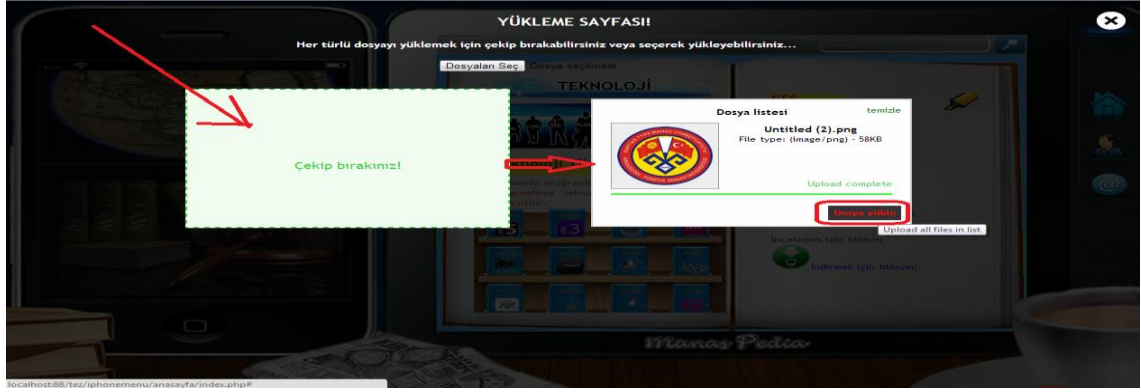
YÜKLEME SAYFASI!

Her türlü dosyayı yüklemek için çekip bırakabilirsiniz veya seçerek yükleyebilirsiniz...

Dosyaları Seç Dosya seçilmedi

TEKNOLOJİ

Çekip bırakınız!

Dosya listesi

temizle

Untitled (2).png

File type: (image/png) - 58KB

Upload complete

Dosya yüklendi

Upload all files in list

İncelemek için tıklayın

İndirmek için tıklayın

Manas Pedia

localhost:88/tez/iphonemenu/anasayfa/index.php#